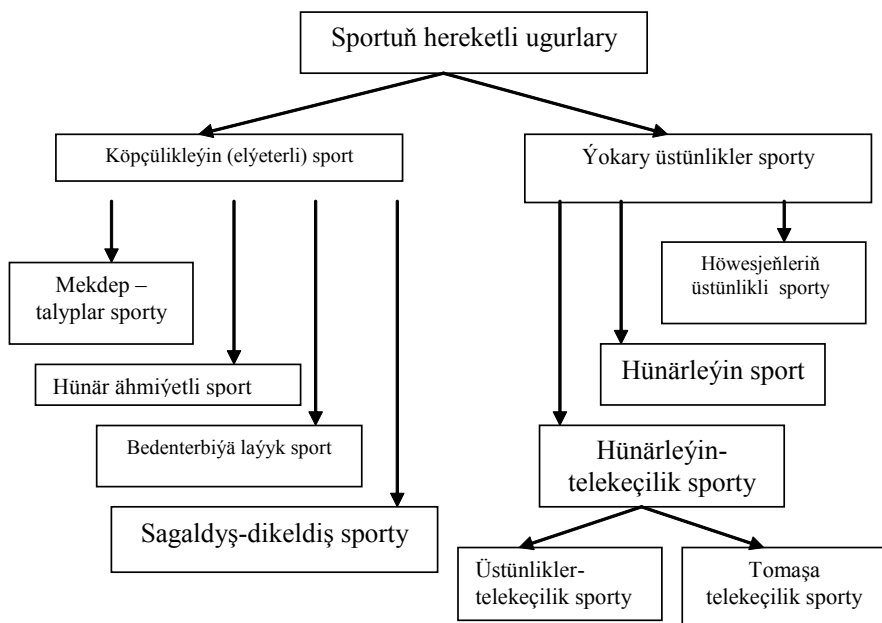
Sportuň hereketli ugurlary

Köpçülikleýin (elýeterli) sport

Ýokary üstünlikler sporty

Mekdep – talyplar sporty

Hünär ähmiýetli sport

Bedenterbiýä laýyk sport

Sagaldyş-dikeldiş sporty

Höwesjeňleriň üstünlikli sporty

Hünärleýin sport

Hünärleýin-telekeçilik sporty

Üstünlikler-telekeçilik sporty

Tomaşa telekeçilik sporty